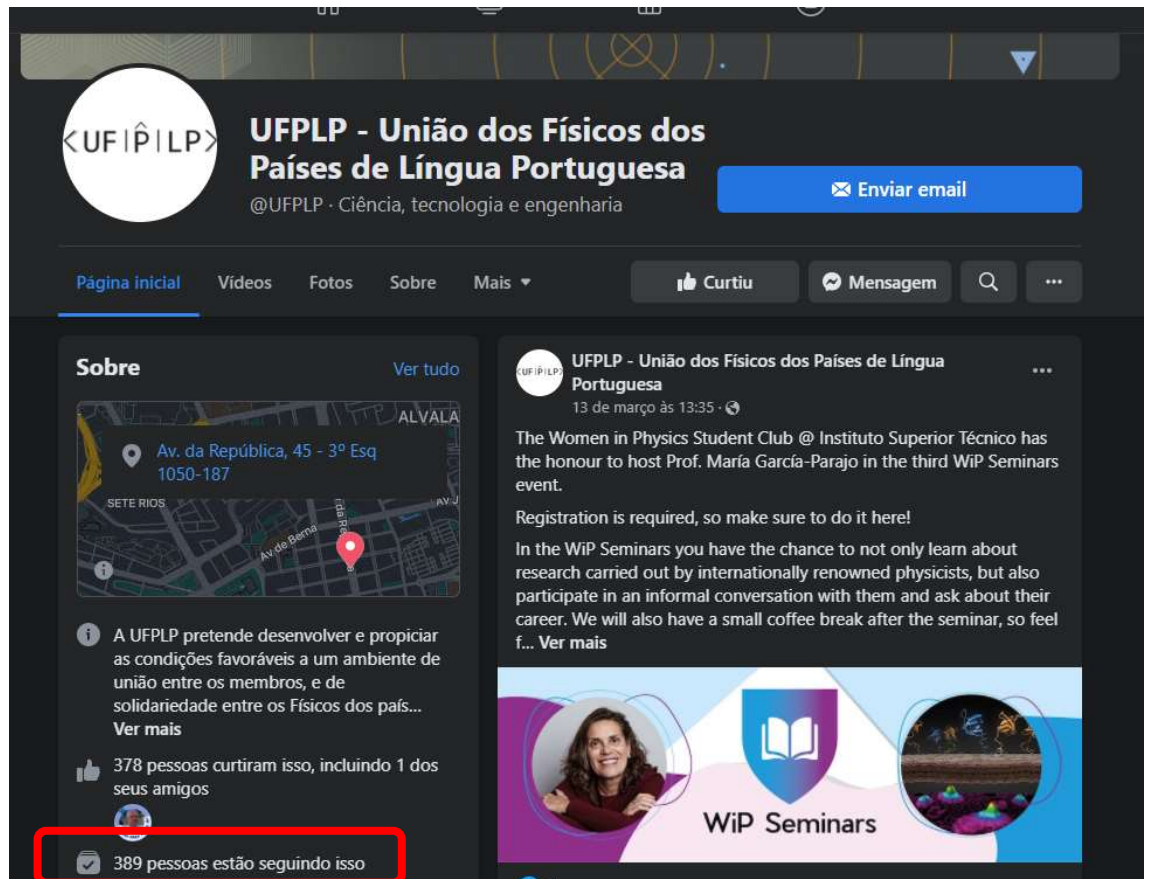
<UF|P̂|LP>

UFPLP - União dos Físicos dos Países de Língua Portuguesa

@UFPLP · Ciência, tecnologia e engenharia

Enviar email

Página inicial Vídeos Fotos Sobre Mais

Curtiu Mensagem

Sobre

Ver tudo

ALVALA

Av. da República, 45 - 3º Esq 1050-187

SETE RIOS

Av de Berna

A UFPLP pretende desenvolver e propiciar as condições favoráveis a um ambiente de união entre os membros, e de solidariedade entre os Físicos dos país... Ver mais

378 pessoas curtiram isso, incluindo 1 dos seus amigos

389 pessoas estão seguindo isso

UFPLP - União dos Físicos dos Países de Língua Portuguesa
13 de março às 13:35 ·

The Women in Physics Student Club @ Instituto Superior Técnico has the honour to host Prof. María García-Parajo in the third WiP Seminars event.

Registration is required, so make sure to do it here!

In the WiP Seminars you have the chance to not only learn about research carried out by internationally renowned physicists, but also participate in an informal conversation with them and ask about their career. We will also have a small coffee break after the seminar, so feel f... Ver mais

WiP Seminars